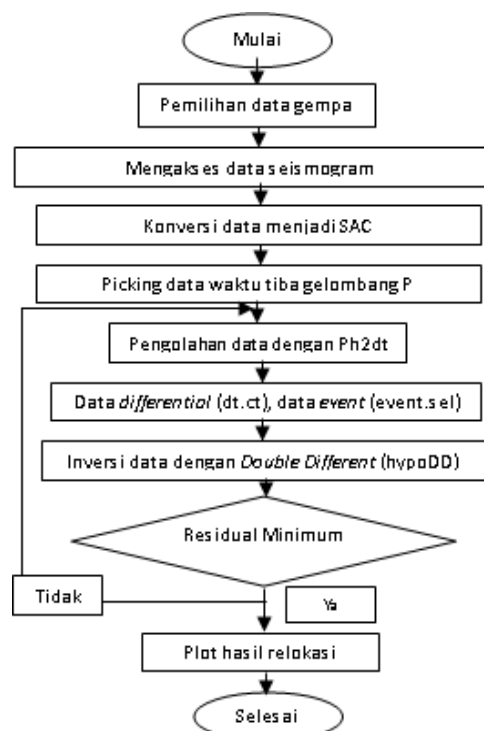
Mulai

Pemilihan data gempa

Mengakses data seismogram

Konversi data menjadi SAC

Picking data waktu tiba gelombang P

Pengolahan data dengan Ph2dt

Data *differential* (dt.ct), data *event* (event.sel)

Inversi data dengan *Double Different* (hypoDD)

Residual Minimum

Tidak

Ya

Plot hasil relokasi

Selesai